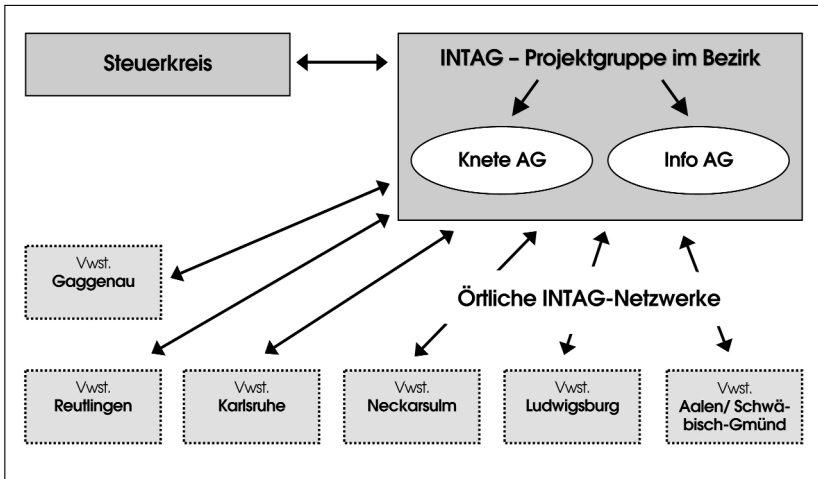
Steuerkreis

INTAG – Projektgruppe im Bezirk

Knete AG

Info AG

Vwst.
Gaggenau

Örtliche INTAG-Netzwerke

Vwst.
Reutlingen

Vwst.
Karlsruhe

Vwst.
Neckarsulm

Vwst.
Ludwigsburg

Vwst.
Aalen/ Schwäbisch-Gmünd